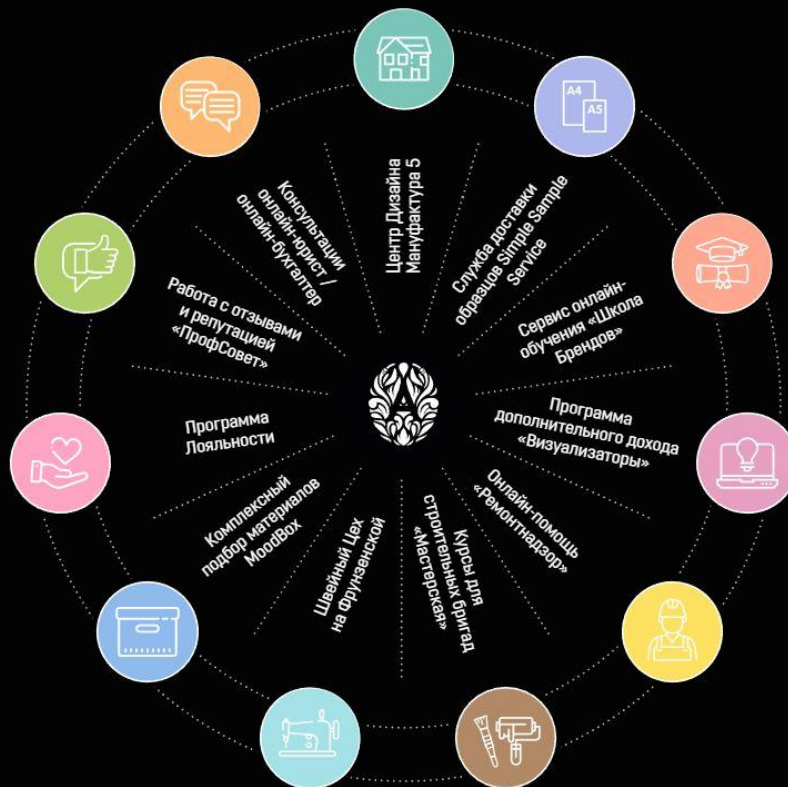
Центр Дизайна Мануфактура 5

A4
A5

Служба доставки образцов Simple Sample Service

Сервис онлайн-обучения «Школа Брендов»

Программа дополнительного дохода «Визуализаторы»

Онлайн-помощь «Ремонтнадзор»

Курсы для строительных бригад «Мастерская»

Швейный Цех на Фрунзенской

Комплексный подбор материалов MoodBox

Программа Лояльности

Работа с отзывами и репутацией «ПрофСовет»

Консультации онлайн-юрист / онлайн-бухгалтер